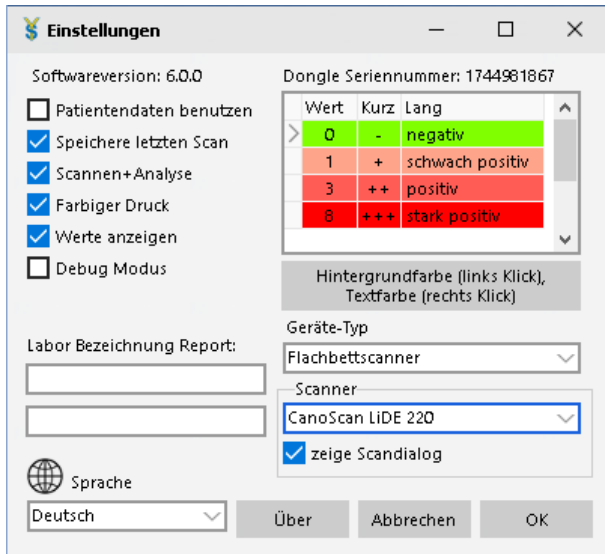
Einstellungen

Softwareversion: 6.0.0

Patientendaten benutzen
Speichere letzten Scan
Scannen+Analyse
Farbiger Druck
Werte anzeigen
Debug Modus

Dongle Seriennummer: 1744981867

| Wert | Kurz | Lang |
|---|---|---|
| 0 | - | negativ |
| 1 | + | schwach positiv |
| 3 | ++ | positiv |
| 8 | +++ | stark positiv |

Hintergrundfarbe (links Klick), Textfarbe (rechts Klick)

Labor Bezeichnung Report:

Geräte-Typ
Flachbettscanner

Scanner
CanoScan LiDE 220
zeige Scandialog

Sprache
Deutsch

Über
Abbrechen
OK